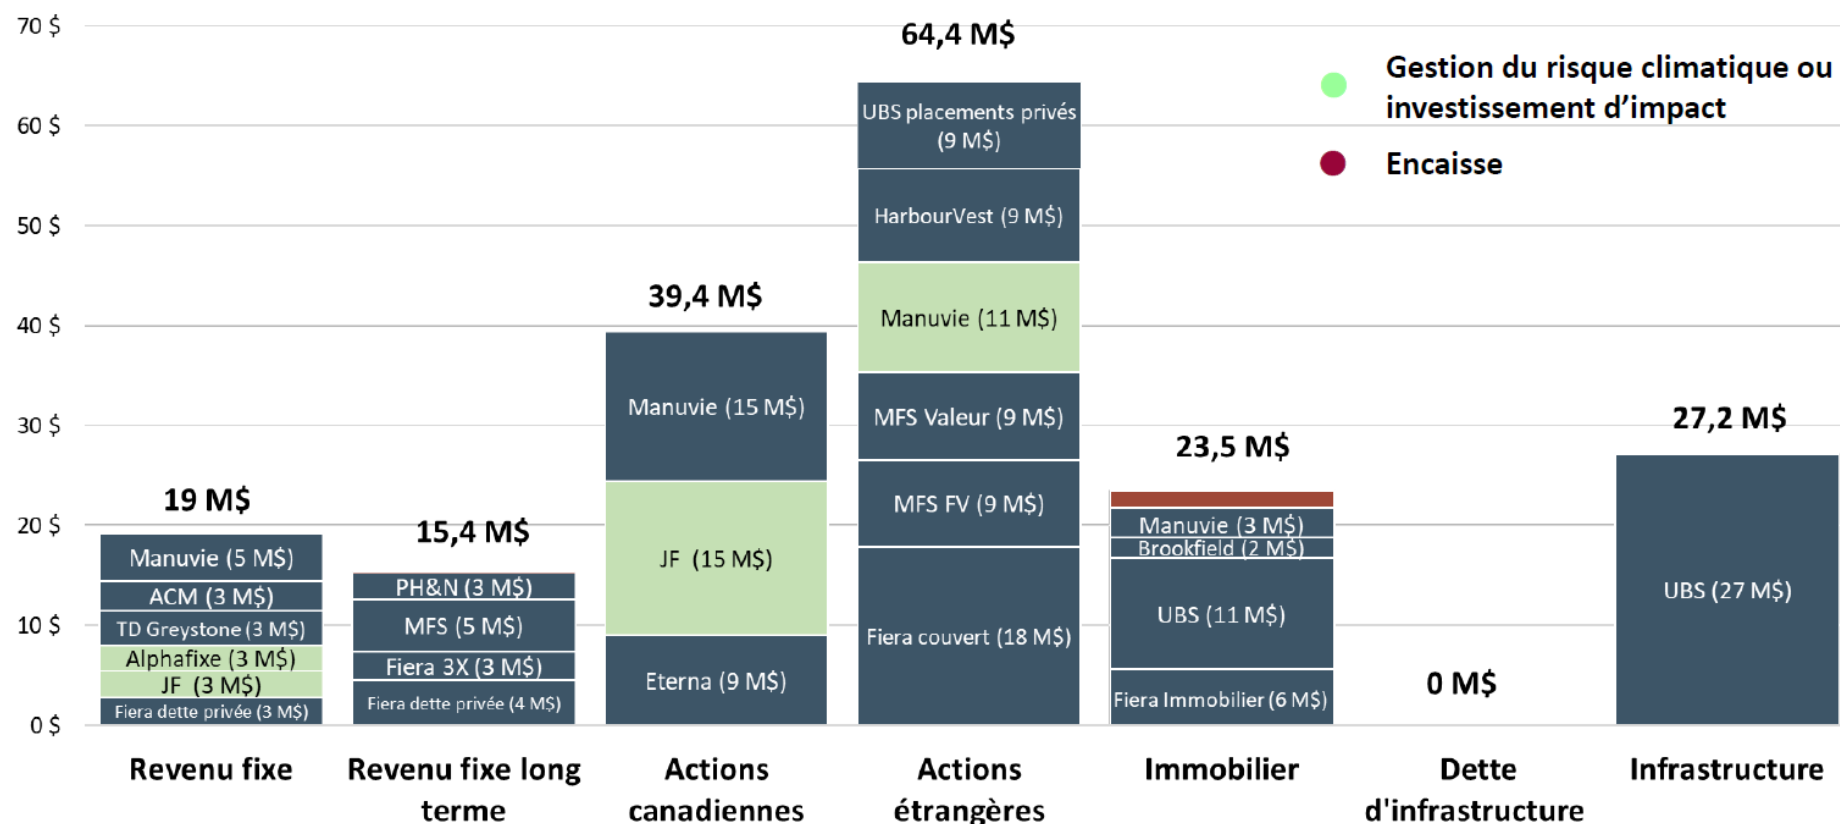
70 $
60 $
50 $
40 $
30 $
20 $
10 $
0 $

Gestion du risque climatique ou investissement d'impact
Encaisse

19 M$
Manuvie (5 M$)
ACM (3 M$)
TD Greystone (3 M$)
Alphafixe (3 M$)
JF (3 M$)
Fiera dette privée (3 M$)
Revenu fixe

15,4 M$
PH&N (3 M$)
MFS (5 M$)
Fiera 3X (3 M$)
Fiera dette privée (4 M$)
Revenu fixe long terme

39,4 M$
Manuvie (15 M$)
JF (15 M$)
Eterna (9 M$)
Actions canadiennes

64,4 M$
UBS placements privés (9 M$)
HarbourVest (9 M$)
Manuvie (11 M$)
MFS Valeur (9 M$)
MFS FV (9 M$)
Fiera couvert (18 M$)
Actions étrangères

23,5 M$
Manuvie (3 M$)
Brookfield (2 M$)
UBS (11 M$)
Fiera Immobilier (6 M$)
Immobilier

0 M$
Dette d'infrastructure

27,2 M$
UBS (27 M$)
Infrastructure